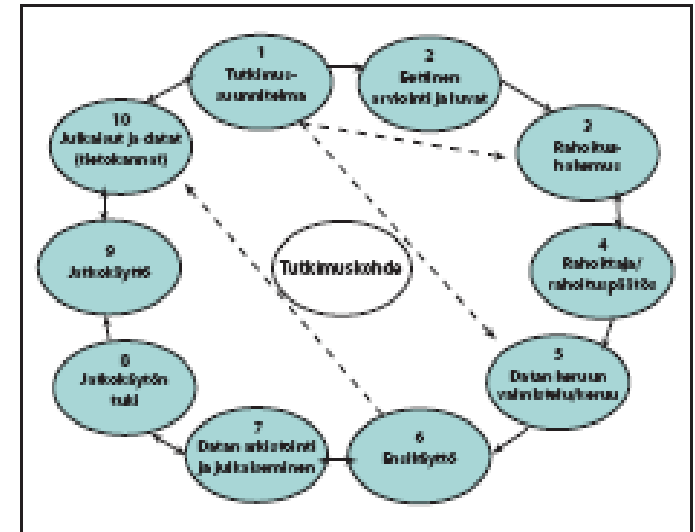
1
Tutkimus-suunnitelma

2
Eettinen arviointi ja luvat

3
Rahoitus-hakemus

4
Rahoittaja/rahoituspäätös

5
Datan keruun valmistelu/keruu

6
Ensikäyttö

7
Datan arkistointi ja julkaiseminen

8
Jatkokäytön tuki

9
Jatkokäyttö

10
Julkaisut ja datat (tietokannat)

Tutkimuskohde